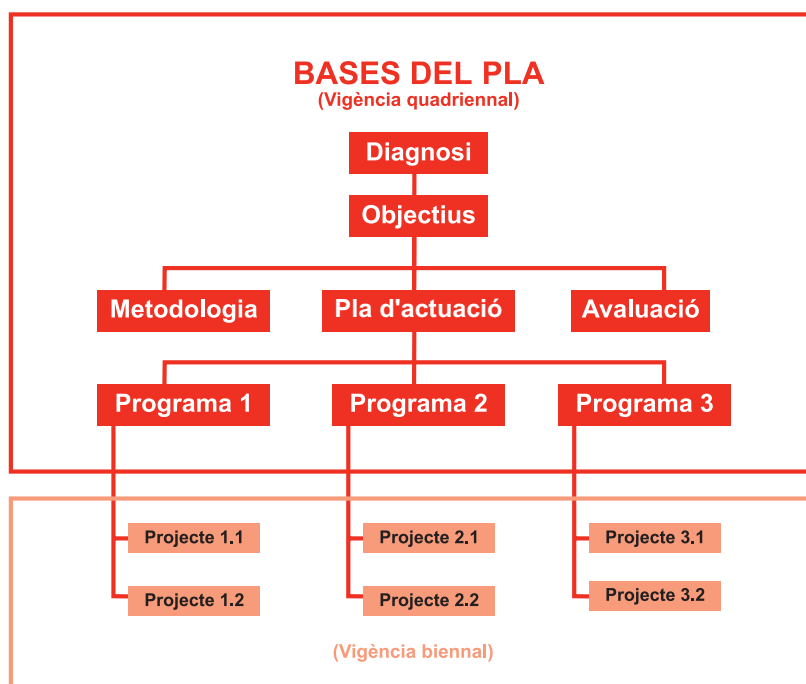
BASES DEL PLA
(Vigència quadriennal)

Diagnosi

Objectius

Metodologia

Pla d'actuació

Avaluació

Programa 1

Programa 2

Programa 3

Projecte 1.1

Projecte 1.2

Projecte 2.1

Projecte 2.2

Projecte 3.1

Projecte 3.2

(Vigència biennal)